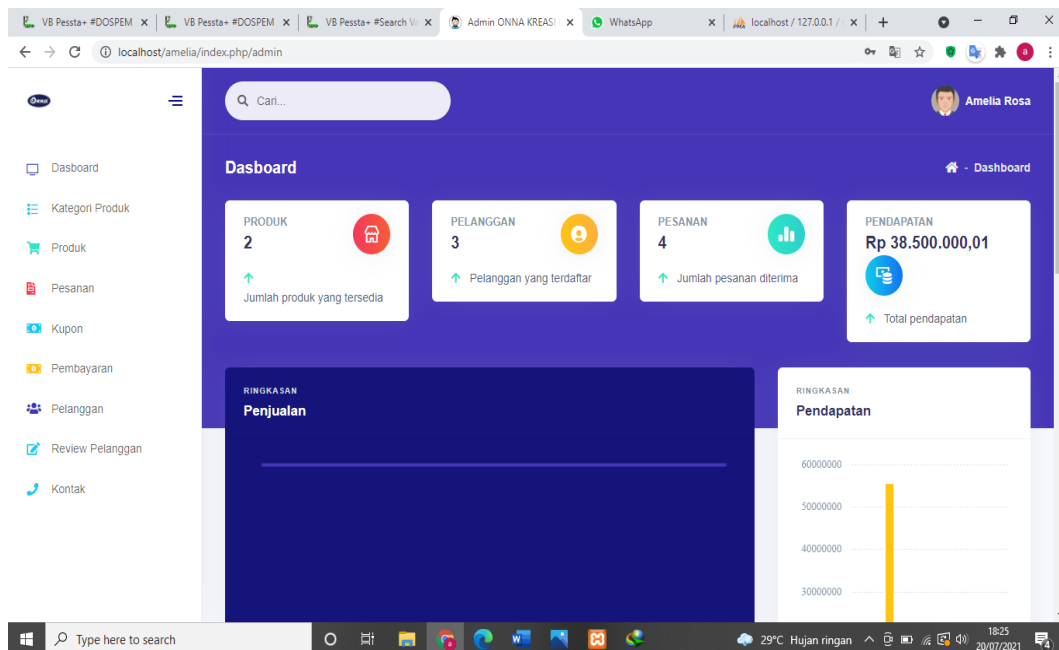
VB Pessta+ #DOSPEM ×
VB Pessta+ #DOSPEM ×
VB Pessta+ #Search V ×
Admin ONNA KREASI ×
WhatsApp ×
localhost / 127.0.0.1 / ×
+

localhost/amelia/index.php/admin

Onna

Q Cari...

Amelia Rosa

Dasboard
Kategori Produk
Produk
Pesanan
Kupon
Pembayaran
Pelanggan
Review Pelanggan
Kontak

Dasboard

Dashboard

PRODUK
2
Jumlah produk yang tersedia

PELANGGAN
3
Pelanggan yang terdaftar

PESANAN
4
Jumlah pesanan diterima

PENDAPATAN
Rp 38.500.000,01
Total pendapatan

RINGKASAN
Penjualan

RINGKASAN
Pendapatan

60000000
50000000
40000000
30000000

Type here to search

29°C Hujan ringan
18:25
20/07/2021